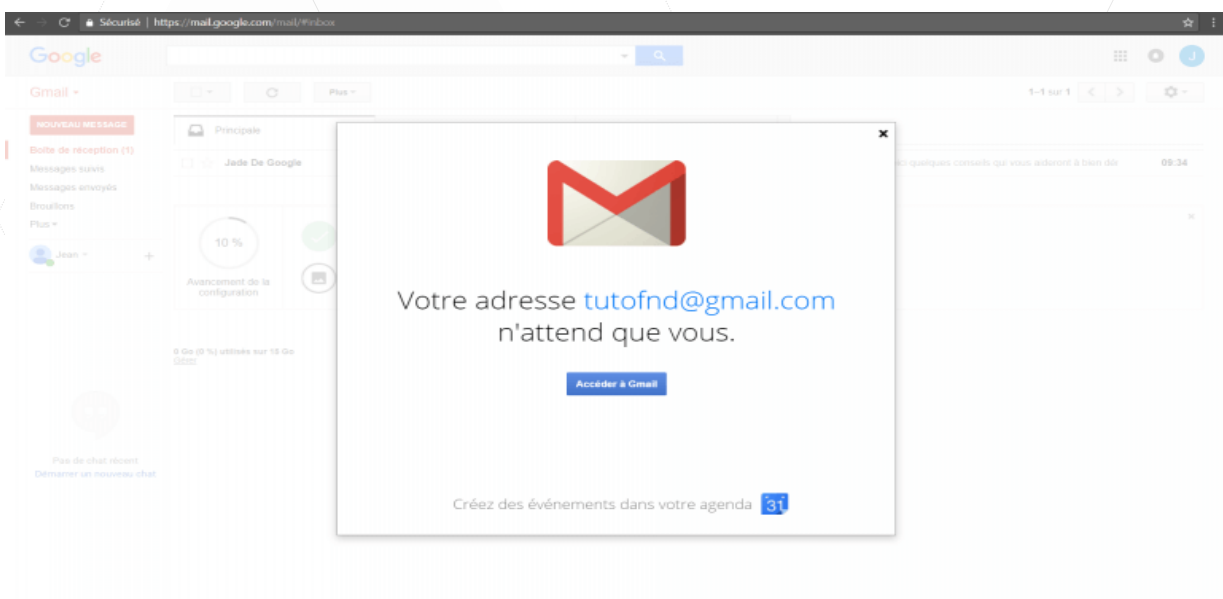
Sécurisé | https://mail.google.com/mail/#inbox

Google

Gmail

Plus

1–1 sur 1

NOUVEAU MESSAGE

Boîte de réception (1)
Messages suivis
Messages envoyés
Brouillons
Plus

Jean

Principale

Jade De Google

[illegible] quelques conseils qui vous aideront à bien dé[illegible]

09:34

10 %

Avancement de la configuration

0 Go (0 %) utilisés sur 15 Go
Gérer

Pas de chat récent
Démarrer un nouveau chat

×

Votre adresse tutofnd@gmail.com n'attend que vous.

Accéder à Gmail

Créez des événements dans votre agenda 31